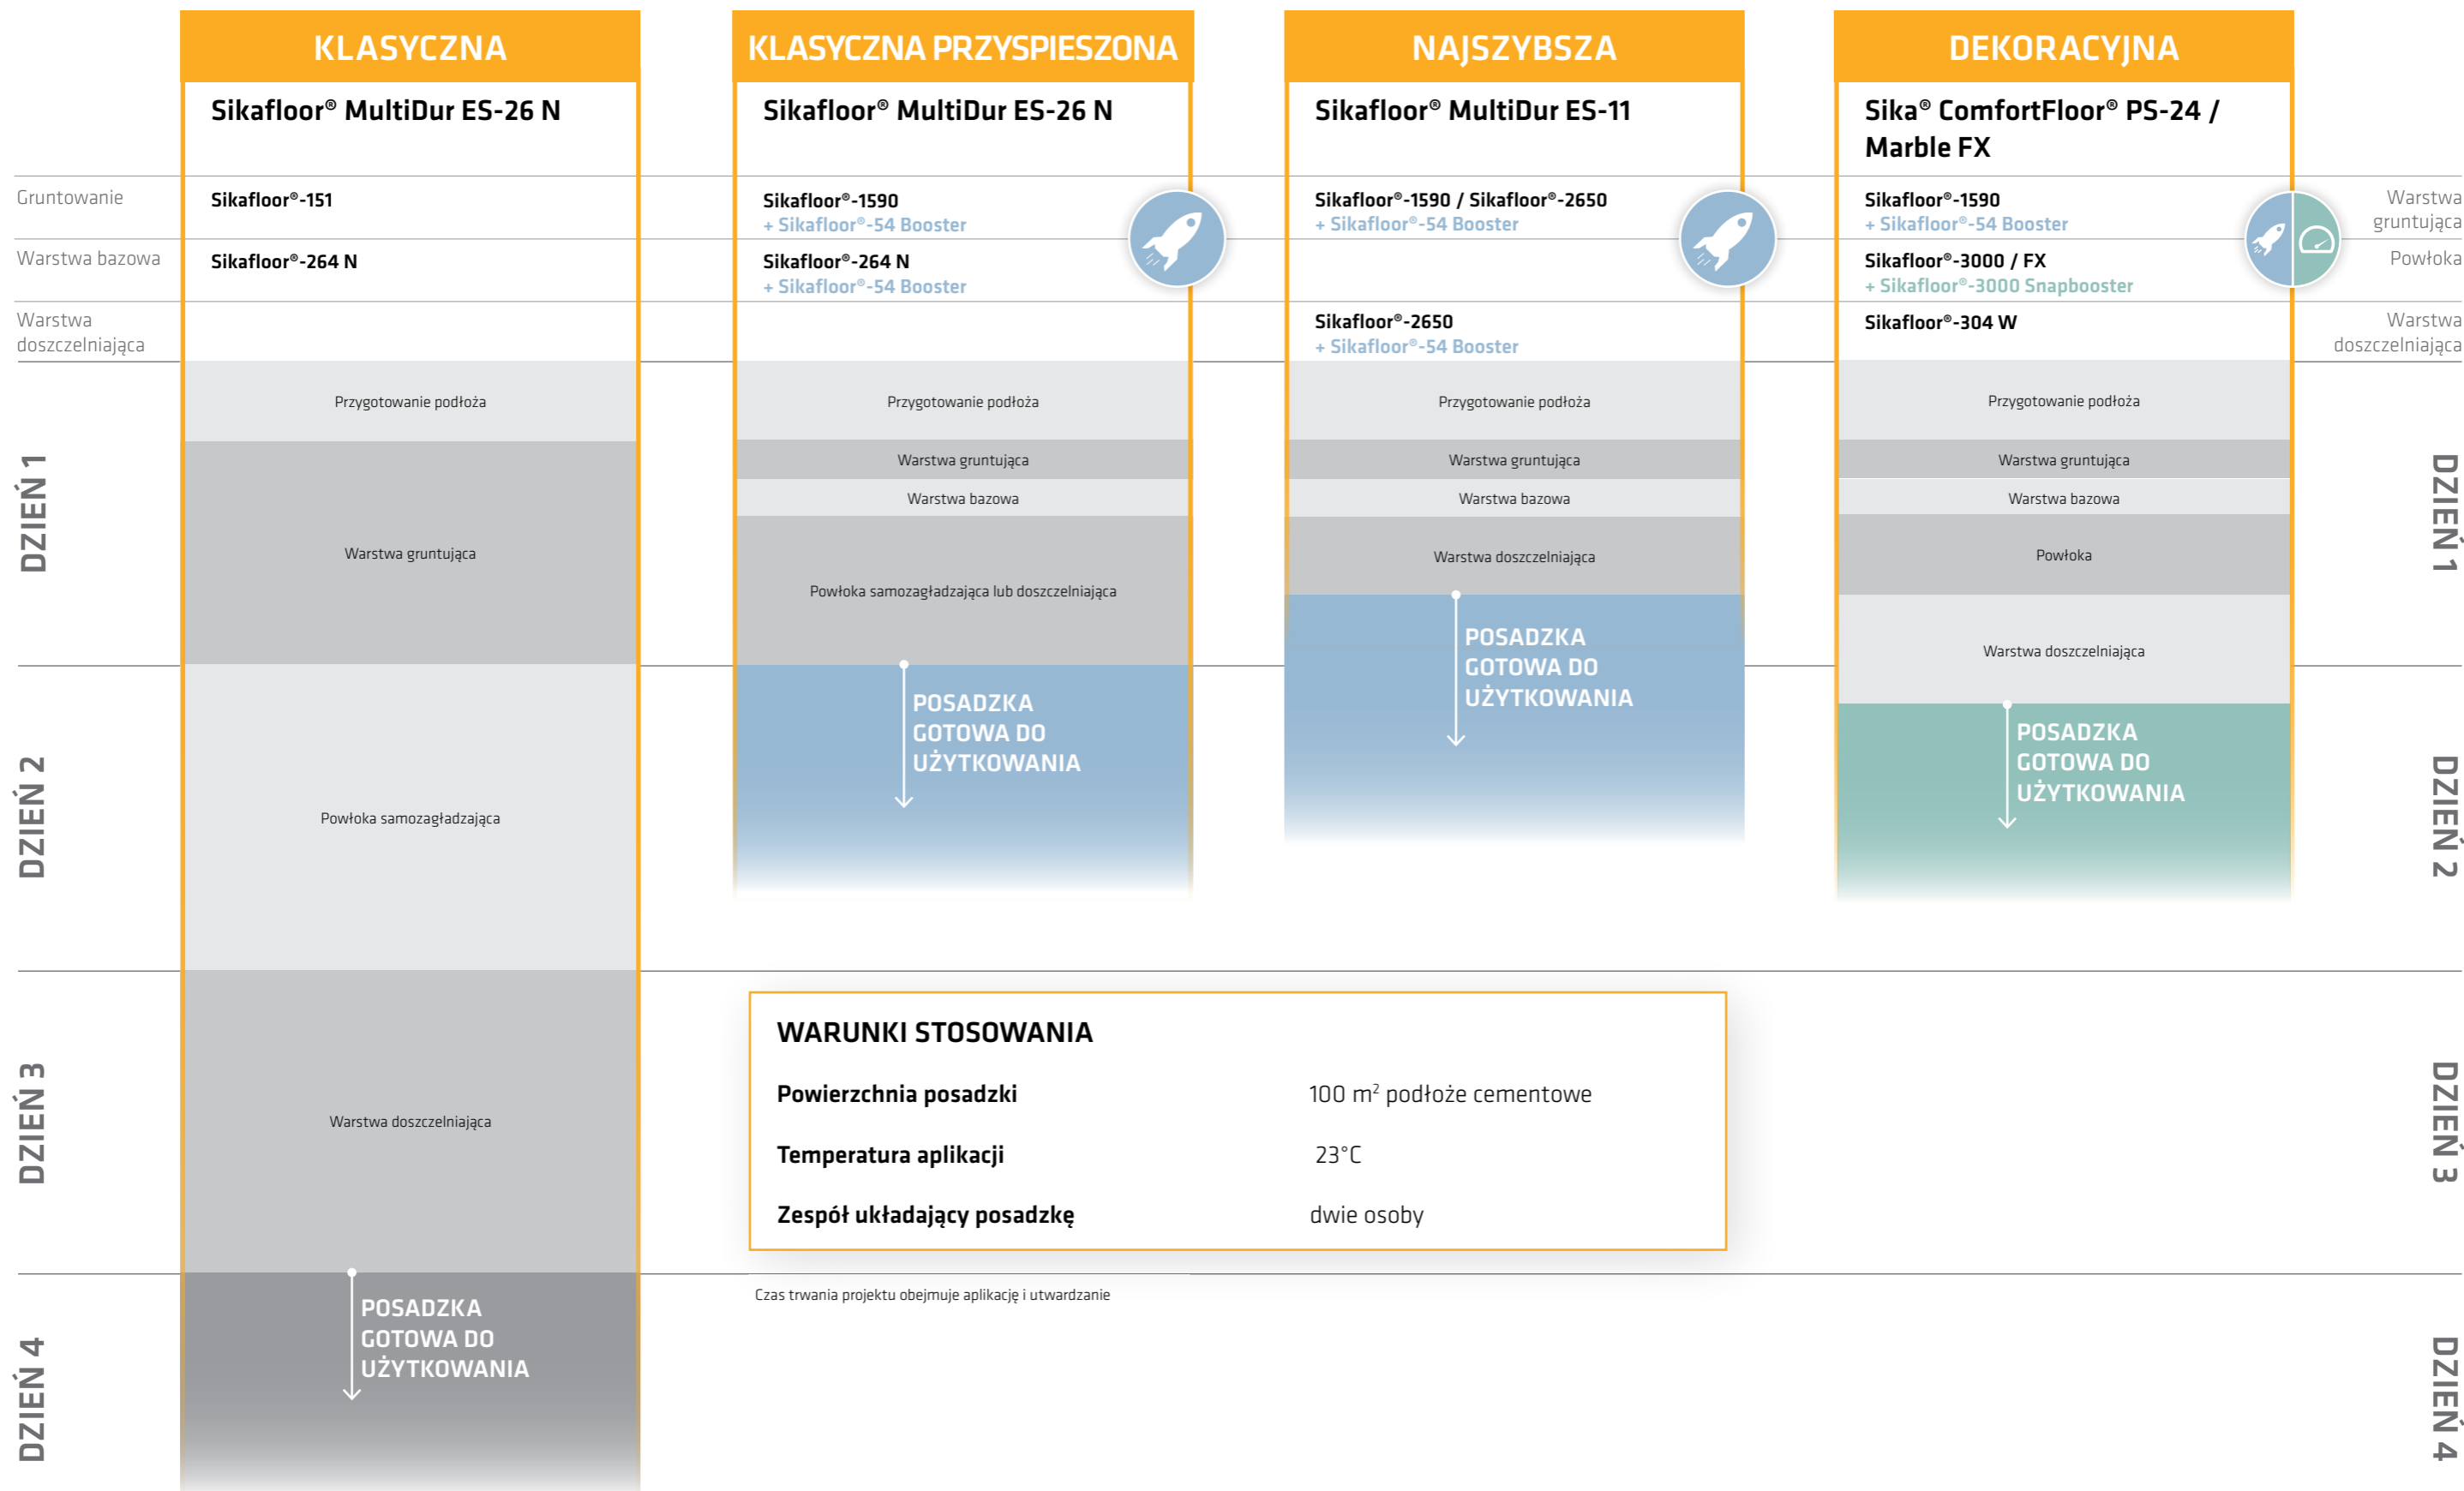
| | KLASYCZNA | KLASYCZNA PRZYSPIESZONA | NAJSZYBSZA | DEKORACYJNA | |
|---|---|---|---|---|---|
| | Sikafloor® MultiDur ES-26 N | Sikafloor® MultiDur ES-26 N | Sikafloor® MultiDur ES-11 | Sika® ComfortFloor® PS-24 / Marble FX | |
| Gruntowanie | Sikafloor®-151 | Sikafloor®-1590 + Sikafloor®-54 Booster | Sikafloor®-1590 / Sikafloor®-2650 + Sikafloor®-54 Booster | Sikafloor®-1590 + Sikafloor®-54 Booster | Warstwa gruntująca |
| Warstwa bazowa | Sikafloor®-264 N | Sikafloor®-264 N + Sikafloor®-54 Booster | | Sikafloor®-3000 / FX + Sikafloor®-3000 Snapbooster | Powłoka |
| Warstwa doszczelniająca | | | Sikafloor®-2650 + Sikafloor®-54 Booster | Sikafloor®-304 W | Warstwa doszczelniająca |

DZIEŃ 1

KLASYCZNA: Przygotowanie podłoża; Warstwa gruntująca

KLASYCZNA PRZYSPIESZONA: Przygotowanie podłoża; Warstwa gruntująca; Warstwa bazowa; Powłoka samozagładzająca lub doszczelniająca

NAJSZYBSZA: Przygotowanie podłoża; Warstwa gruntująca; Warstwa bazowa; Warstwa doszczelniająca; POSADZKA GOTOWA DO UŻYTKOWANIA

DEKORACYJNA: Przygotowanie podłoża; Warstwa gruntująca; Warstwa bazowa; Powłoka; Warstwa doszczelniająca

DZIEŃ 2

KLASYCZNA: Powłoka samozagładzająca

KLASYCZNA PRZYSPIESZONA: POSADZKA GOTOWA DO UŻYTKOWANIA

DEKORACYJNA: POSADZKA GOTOWA DO UŻYTKOWANIA

DZIEŃ 3

KLASYCZNA: Warstwa doszczelniająca

WARUNKI STOSOWANIA

| | |
|---|---|
| Powierzchnia posadzki | 100 m$^2$ podłoże cementowe |
| Temperatura aplikacji | 23°C |
| Zespół układający posadzkę | dwie osoby |

DZIEŃ 4

KLASYCZNA: POSADZKA GOTOWA DO UŻYTKOWANIA

Czas trwania projektu obejmuje aplikację i utwardzanie

DZIEŃ 1 DZIEŃ 2 DZIEŃ 3 DZIEŃ 4